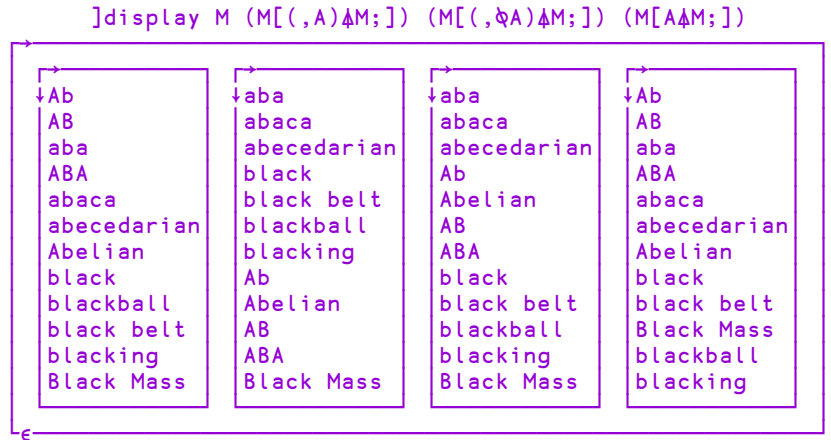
]display M (M[(,A)⍋M;]) (M[(,⌽A)⍋M;]) (M[A⍋M;])

| | | | |
|---|---|---|---|
| Ab | aba | aba | Ab |
| AB | abaca | abaca | AB |
| aba | abecedarian | abecedarian | aba |
| ABA | black | Ab | ABA |
| abaca | black belt | Abelian | abaca |
| abecedarian | blackball | AB | abecedarian |
| Abelian | blacking | ABA | Abelian |
| black | Ab | black | black |
| blackball | Abelian | black belt | black belt |
| black belt | AB | blackball | Black Mass |
| blacking | ABA | blacking | blackball |
| Black Mass | Black Mass | Black Mass | blacking |

∊